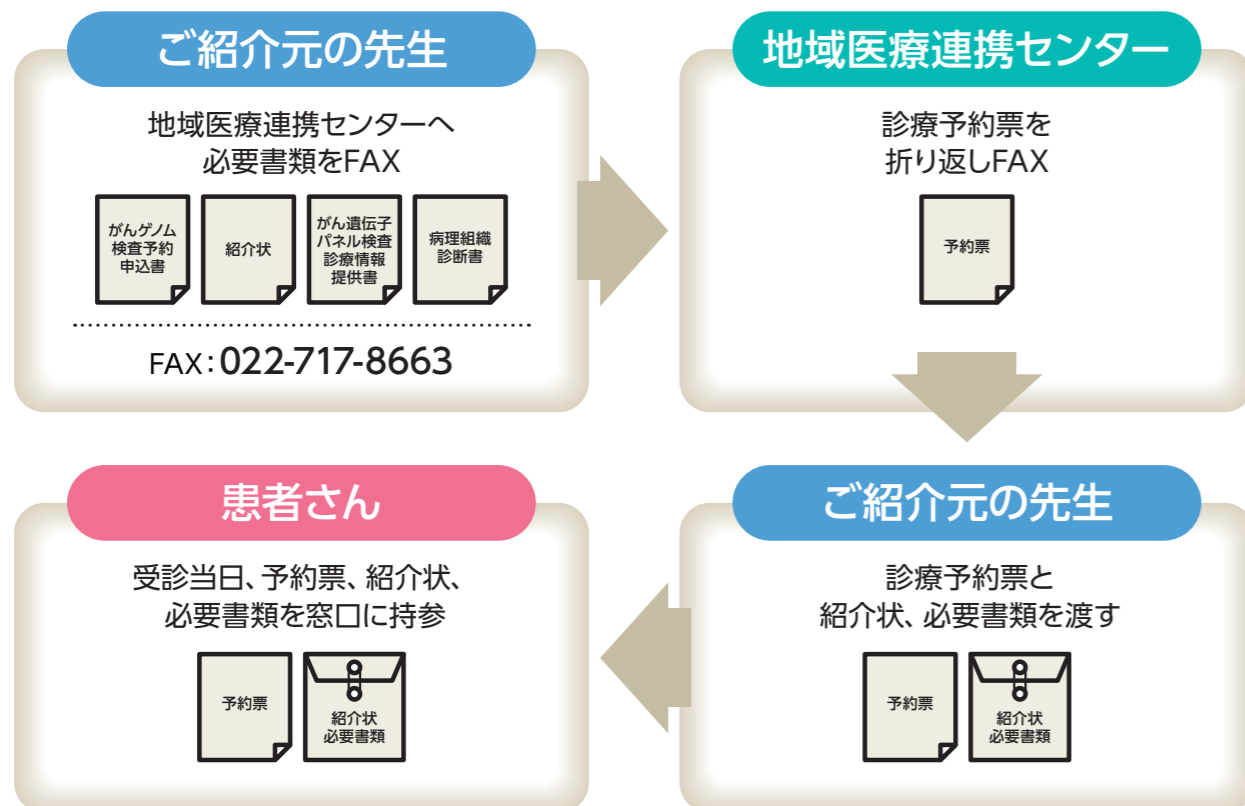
ご紹介元の先生

地域医療連携センターへ
必要書類をFAX

がんゲノム検査予約申込書

紹介状

がん遺伝子パネル検査診療情報提供書

病理組織診断書

FAX：022-717-8663

地域医療連携センター

診療予約票を
折り返しFAX

予約票

ご紹介元の先生

診療予約票と
紹介状、必要書類を渡す

予約票

紹介状
必要書類

患者さん

受診当日、予約票、紹介状、
必要書類を窓口に持参

予約票

紹介状
必要書類